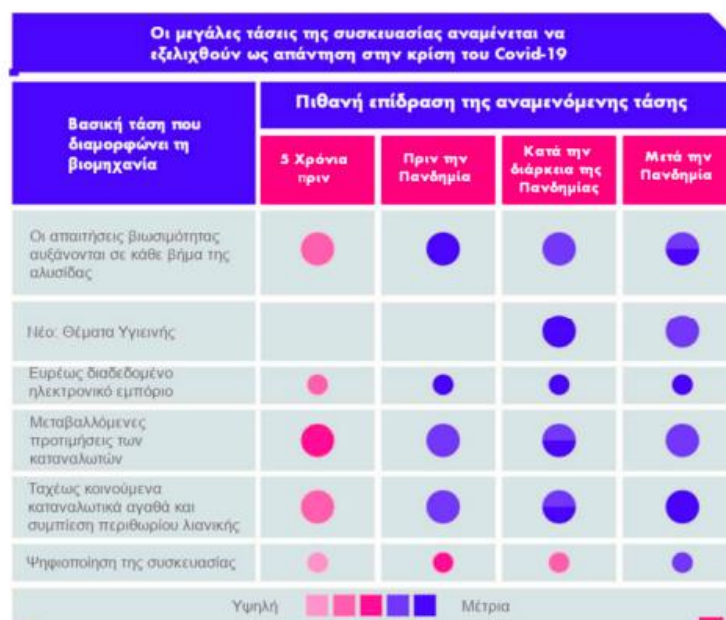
Οι μεγάλες τάσεις της συσκευασίας αναμένεται να εξελιχθούν ως απάντηση στην κρίση του Covid-19

| Βασική τάση που διαμορφώνει τη βιομηχανία | 5 Χρόνια πριν | Πριν την Πανδημία | Κατά την διάρκεια της Πανδημίας | Μετά την Πανδημία |
|---|---|---|---|---|
| Οι απαιτήσεις βιωσιμότητας αυξάνονται σε κάθε βήμα της αλυσίδας | | | | |
| Νέο: Θέματα Υγιεινής | | | | |
| Ευρέως διαδεδομένο ηλεκτρονικό εμπόριο | | | | |
| Μεταβαλλόμενες προτιμήσεις των καταναλωτών | | | | |
| Ταχέως κινούμενα καταναλωτικά αγαθά και συμπίεση περιθωρίου λιανικής | | | | |
| Ψηφιοποίηση της συσκευασίας | | | | |

Πιθανή επίδραση της αναμενόμενης τάσης

Υψηλή Μέτρια